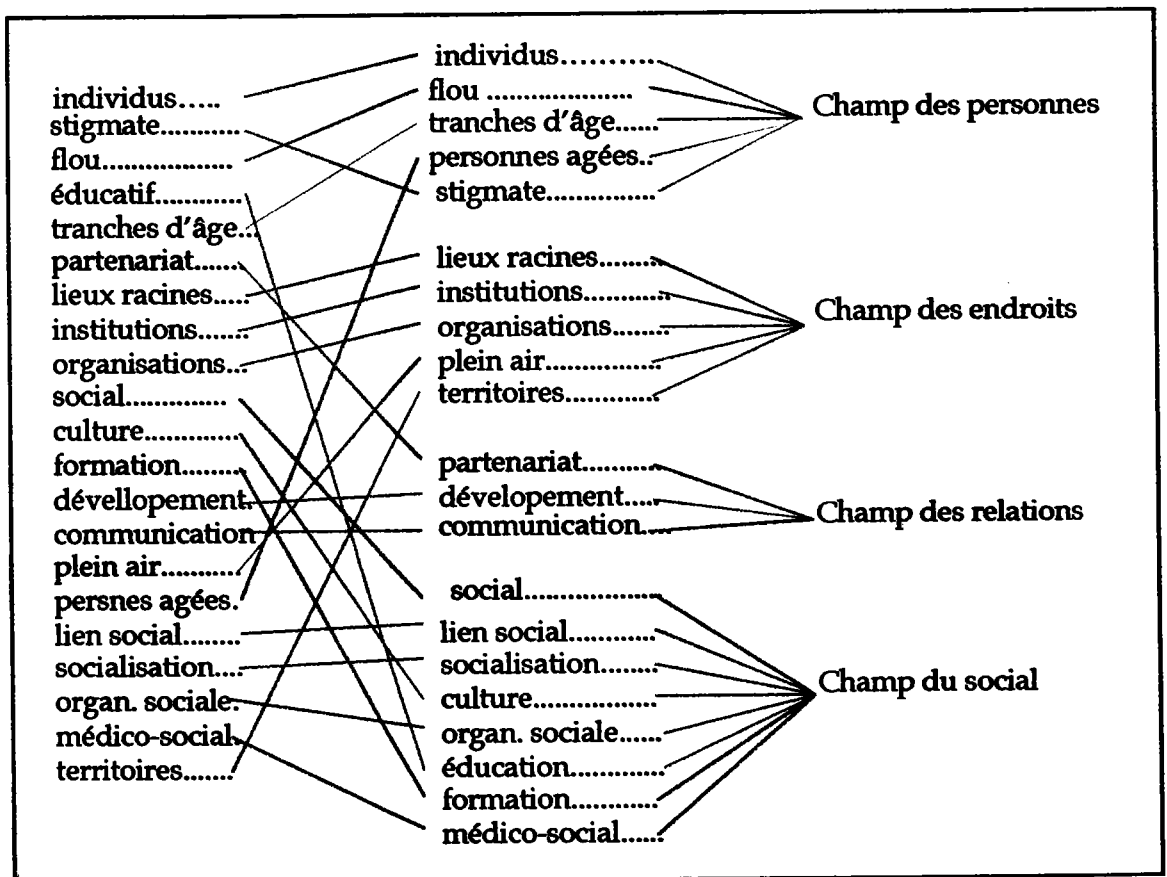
individus.....
stigmate..........
flou................
éducatif..........
tranches d'âge...
partenariat......
lieux racines.....
institutions.......
organisations...
social.............
culture............
formation........
dévellopement.
communication
plein air..........
persnes agées.
lien social........
socialisation....
organ. sociale.
médico-social.
territoires.......

individus..........
flou ..................
tranches d'âge......
personnes agées..
stigmate..............
lieux racines........
institutions...........
organisations........
plein air...............
territoires............
partenariat..........
dévelopement.....
communication....
social..................
lien social...........
socialisation........
culture.................
organ. sociale......
éducation............
formation............
médico-social.....

Champ des personnes
Champ des endroits
Champ des relations
Champ du social